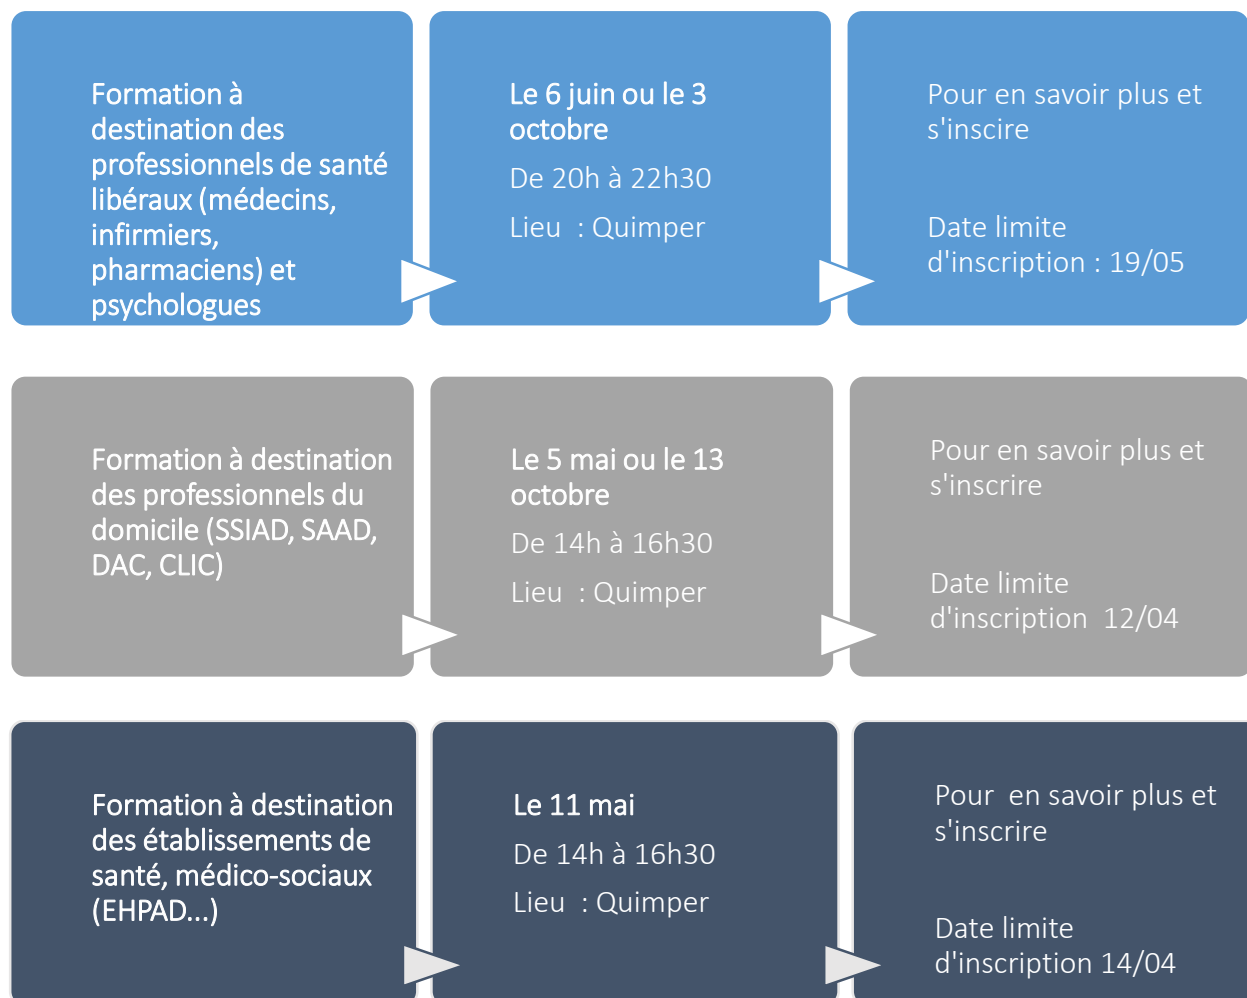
Formation à destination des professionnels de santé libéraux (médecins, infirmiers, pharmaciens) et psychologues

Le 6 juin ou le 3 octobre

De 20h à 22h30

Lieu : Quimper

Pour en savoir plus et s'inscire

Date limite d'inscription : 19/05

Formation à destination des professionnels du domicile (SSIAD, SAAD, DAC, CLIC)

Le 5 mai ou le 13 octobre

De 14h à 16h30

Lieu : Quimper

Pour en savoir plus et s'inscrire

Date limite d'inscription 12/04

Formation à destination des établissements de santé, médico-sociaux (EHPAD...)

Le 11 mai

De 14h à 16h30

Lieu : Quimper

Pour en savoir plus et s'inscrire

Date limite d'inscription 14/04